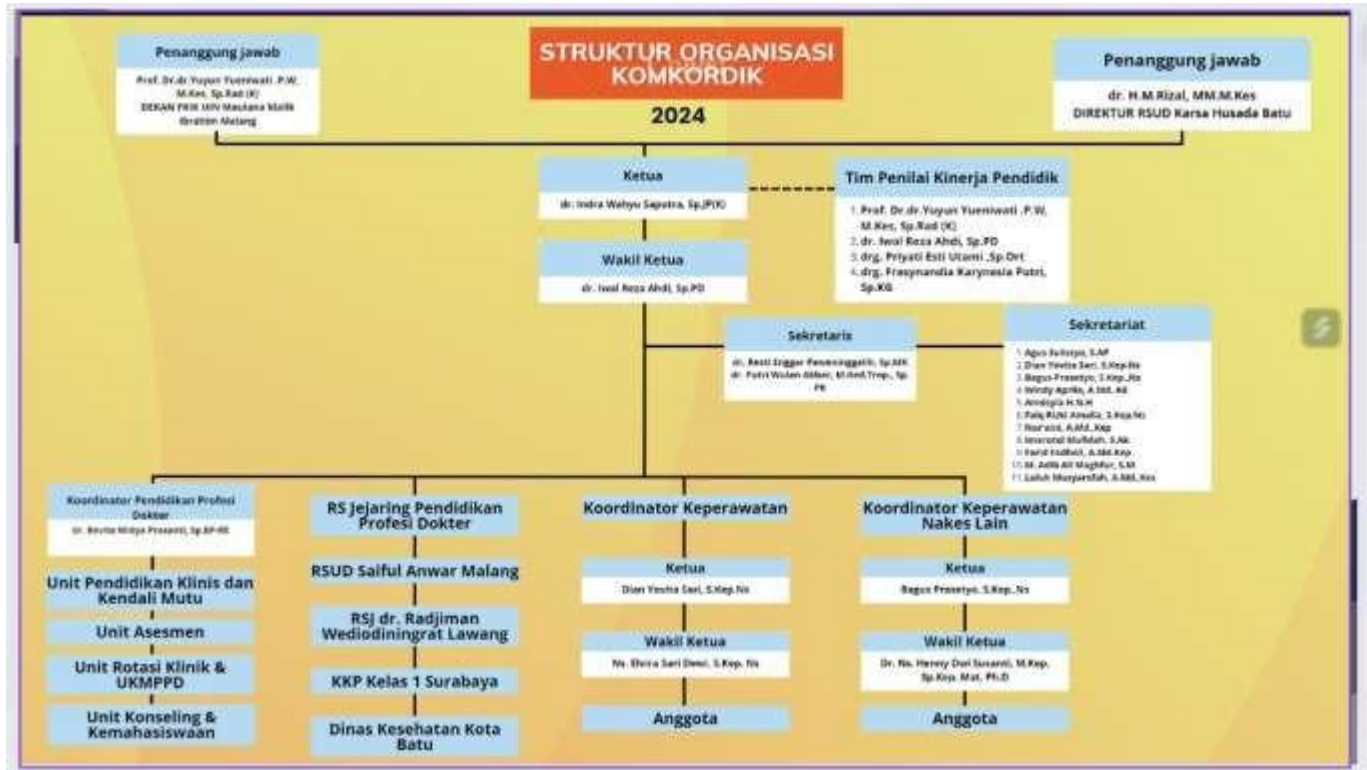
STRUKTUR ORGANISASI KOMKORDIK

2024

Penanggung jawab

Prof. Dr.dr.Yuyun Yueniwati .P.W. M.Kes. Sp.Rad (K) DEKAN FKIK UIN Maulana Malik Ibrahim Malang

Penanggung jawab

dr. H.M.Rizal, MM.M.Kes DIREKTUR RSUD Karsa Husada Batu

Ketua

dr. Indra Wahyu Saputra, Sp.JP(K)

Tim Penilai Kinerja Pendidik

1. Prof. Dr.dr.Yuyun Yueniwati .P.W. M.Kes. Sp.Rad (K)
2. dr. Iwal Reza Ahdi, Sp.PD
3. drg. Priyati Esti Utami ,Sp.Ort
4. drg. Fresynandia Karynesia Putri, Sp.KG

Wakil Ketua

dr. Iwal Reza Ahdi, Sp.PD

Sekretaris

dr. Resti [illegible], Sp.MK
dr. Putri Wulan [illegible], M.Ked.Trop., Sp.PK

Sekretariat

1. Agus Sulistyo, S.AP
2. Dian Yesita Sari, S.Kep.Ns
3. Bagus Prasetyo, S.Kep.,Ns
4. Windy Agnita, A.Md. AK
5. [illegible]
6. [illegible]
7. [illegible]
8. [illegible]
9. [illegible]
10. M. Adib Ali Maghfur, S.M
11. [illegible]

Koordinator Pendidikan Profesi Dokter

dr. Revita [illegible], Sp.KP-RR

Unit Pendidikan Klinis dan Kendali Mutu

Unit Asesmen

Unit Rotasi Klinik & UKMPPD

Unit Konseling & Kemahasiswaan

RS Jejaring Pendidikan Profesi Dokter

RSUD Saiful Anwar Malang

RSJ dr. Radjiman Wediodiningrat Lawang

KKP Kelas 1 Surabaya

Dinas Kesehatan Kota Batu

Koordinator Keperawatan

Ketua

Dian Yesita Sari, S.Kep.Ns

Wakil Ketua

Ns. Elvira Sari Dewi, S.Kep. Ns

Anggota

Koordinator Keperawatan Nakes Lain

Ketua

Bagus Prasetyo, S.Kep.,Ns

Wakil Ketua

Dr. Ns. Henny Dwi Susanti, M.Kep. Sp.Kep. Mat. Ph.D

Anggota